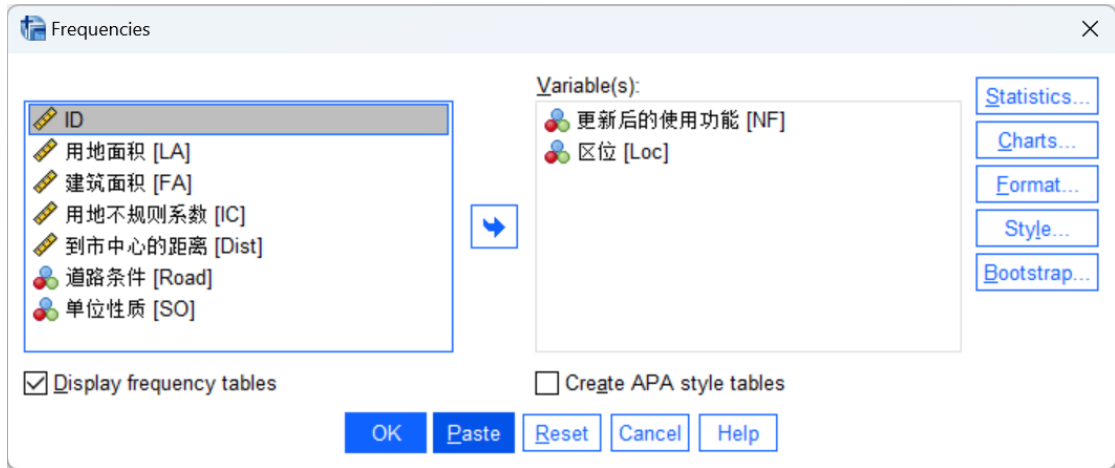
Frequencies

ID
用地面积 [LA]
建筑面积 [FA]
用地不规则系数 [IC]
到市中心的距离 [Dist]
道路条件 [Road]
单位性质 [SO]

Variable(s):
更新后的使用功能 [NF]
区位 [Loc]

Statistics...
Charts...
Format...
Style...
Bootstrap...

Display frequency tables
Create APA style tables

OK
Paste
Reset
Cancel
Help